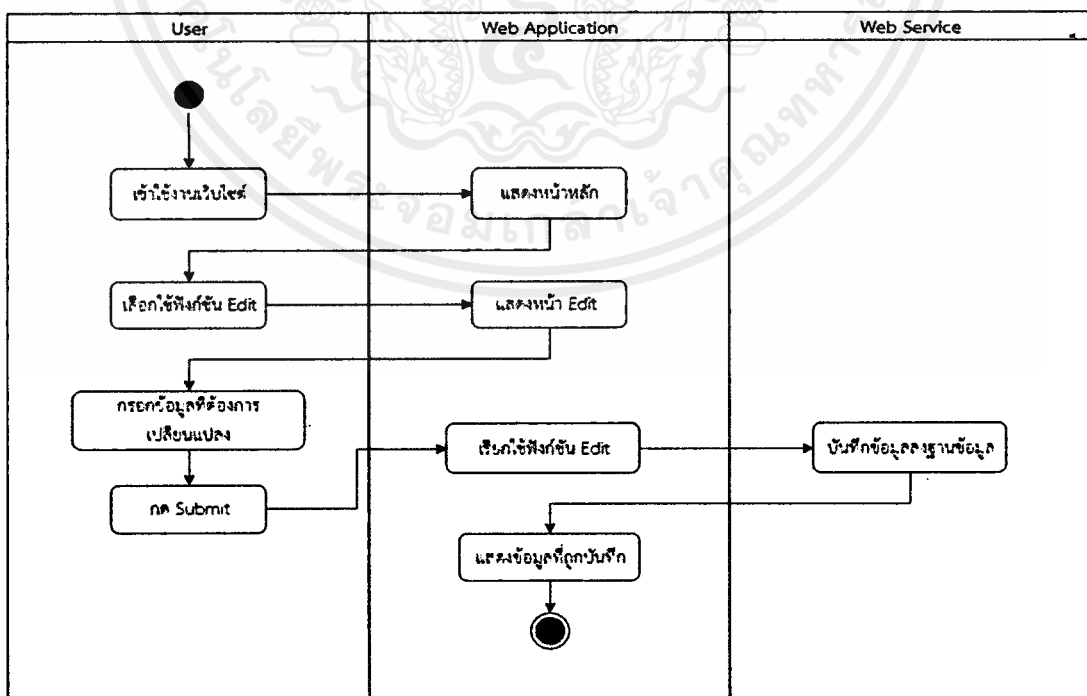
| User | Web Application | Web Service |
|---|---|---|
| เข้าใช้งานเว็บไซต์ | แสดงหน้าหลัก | |
| เลือกใช้ฟังก์ชัน Edit | แสดงหน้า Edit | |
| กรอกข้อมูลที่ต้องการเปลี่ยนแปลง | | |
| กด Submit | เรียกใช้ฟังก์ชัน Edit | บันทึกข้อมูลลงฐานข้อมูล |
| | แสดงข้อมูลที่ถูกบันทึก | |

มหาวิทยาลัยเทคโนโลยีพระจอมเกล้าเจ้าคุณทหารลาดกระบัง